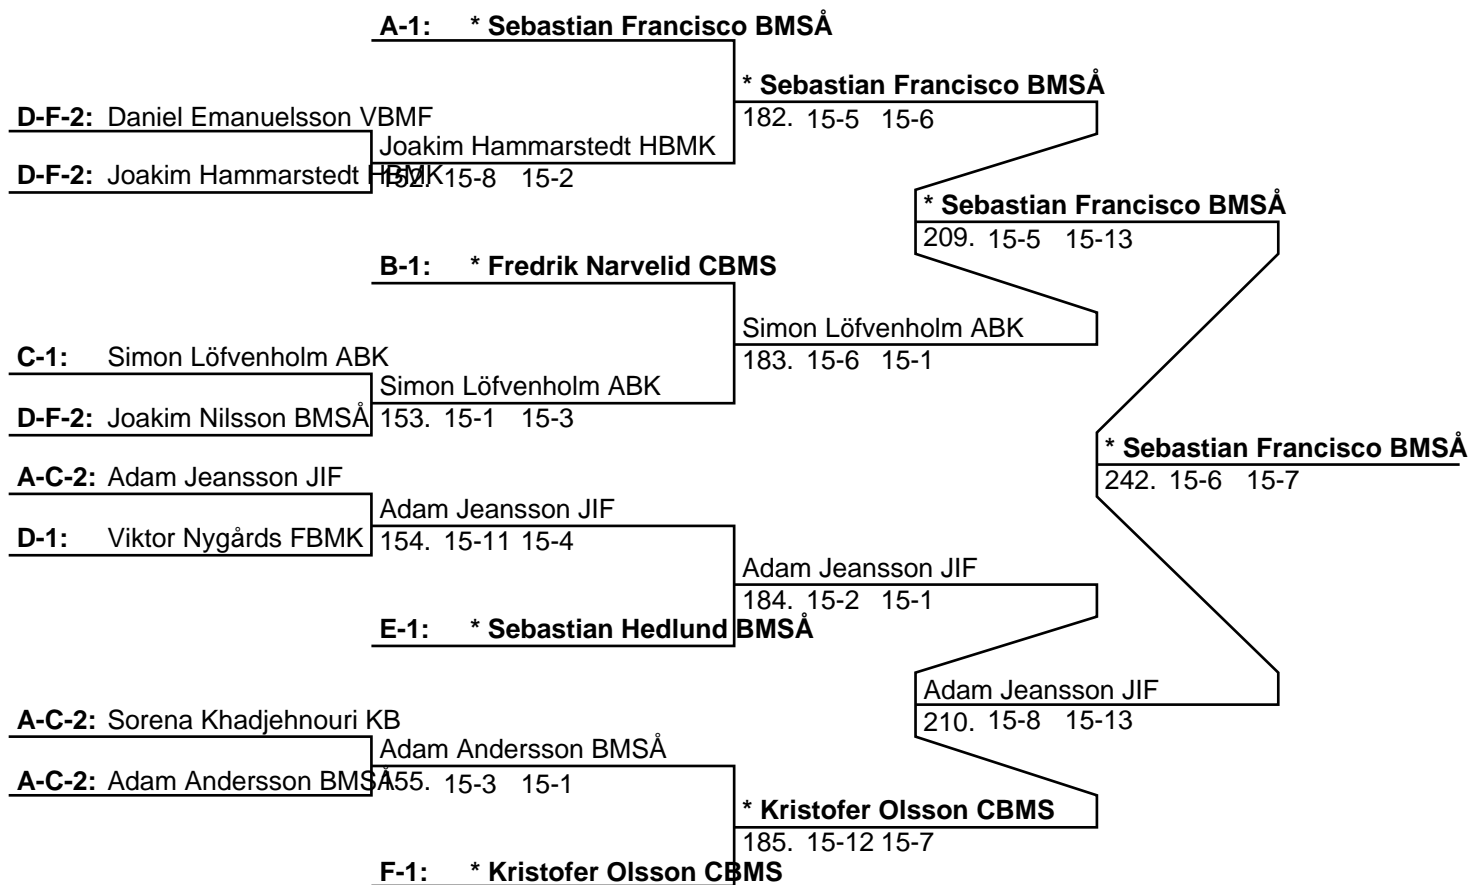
A-1: * Sebastian Francisco BMSÅ

* Sebastian Francisco BMSÅ
182. 15-5 15-6

D-F-2: Daniel Emanuelsson VBMF

Joakim Hammarstedt HBMK

D-F-2: Joakim Hammarstedt HBMK

152. 15-8 15-2

* Sebastian Francisco BMSÅ
209. 15-5 15-13

B-1: * Fredrik Narvelid CBMS

Simon Löfvenholm ABK
183. 15-6 15-1

C-1: Simon Löfvenholm ABK

Simon Löfvenholm ABK

D-F-2: Joakim Nilsson BMSÅ

153. 15-1 15-3

* Sebastian Francisco BMSÅ
242. 15-6 15-7

A-C-2: Adam Jeansson JIF

Adam Jeansson JIF

D-1: Viktor Nygårds FBMK

154. 15-11 15-4

Adam Jeansson JIF
184. 15-2 15-1

E-1: * Sebastian Hedlund BMSÅ

Adam Jeansson JIF
210. 15-8 15-13

A-C-2: Sorena Khadjehnouri KB

Adam Andersson BMSÅ

A-C-2: Adam Andersson BMSÅ

155. 15-3 15-1

* Kristofer Olsson CBMS
185. 15-12 15-7

F-1: * Kristofer Olsson CBMS